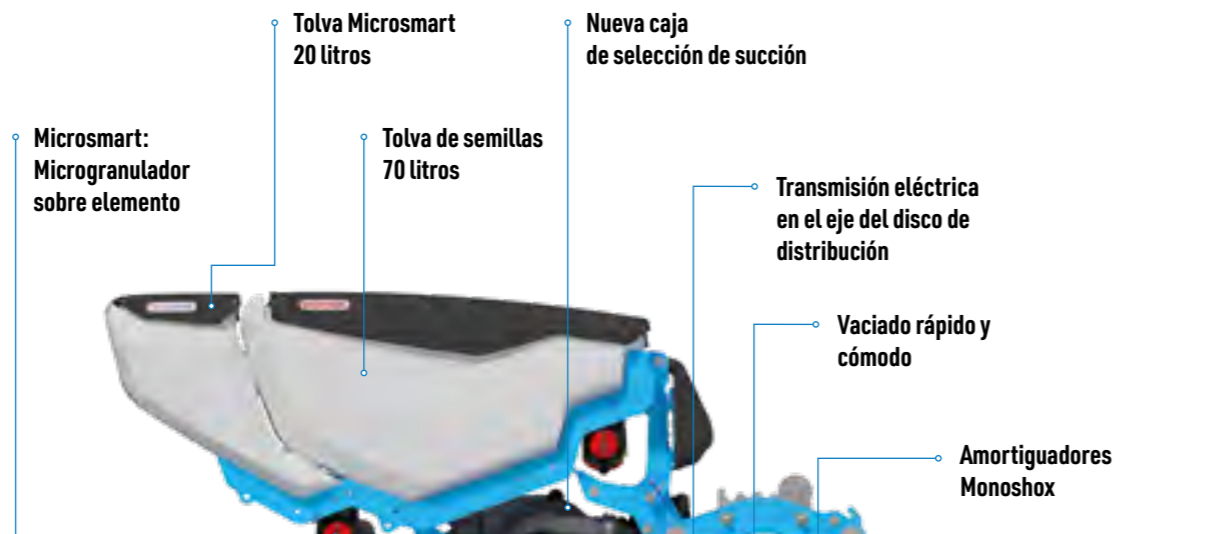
Tolva Microsmart 20 litros

Nueva caja de selección de succión

Microsmart: Microgranulador sobre elemento

Tolva de semillas 70 litros

Transmisión eléctrica en el eje del disco de distribución

Vaciado rápido y cómodo

Amortiguadores Monoshox